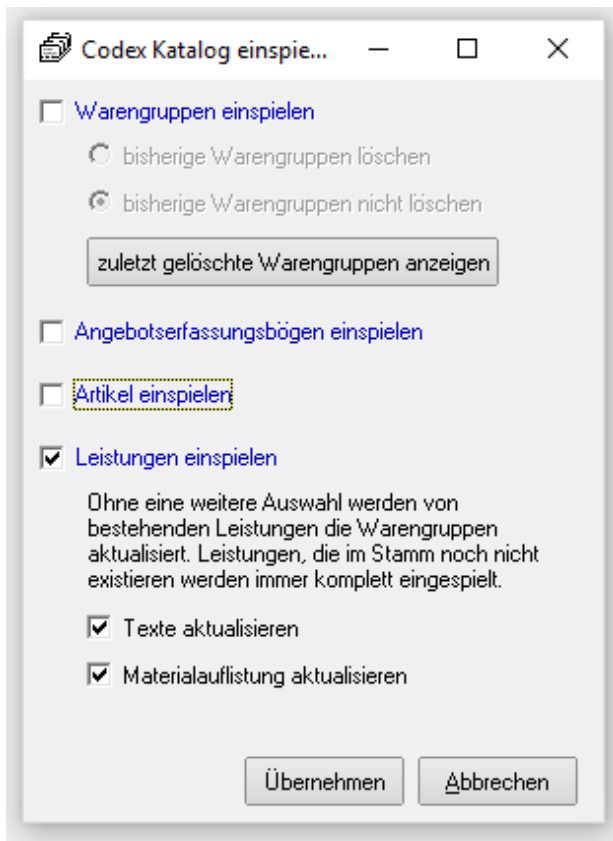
Codex Katalog einspie...

Warengruppen einspielen

bisherige Warengruppen löschen

bisherige Warengruppen nicht löschen

zuletzt gelöschte Warengruppen anzeigen

Angebotserfassungsbögen einspielen

Artikel einspielen

Leistungen einspielen

Ohne eine weitere Auswahl werden von bestehenden Leistungen die Warengruppen aktualisiert. Leistungen, die im Stamm noch nicht existieren werden immer komplett eingespielt.

Texte aktualisieren

Materialauflistung aktualisieren

Übernehmen

Abbrechen